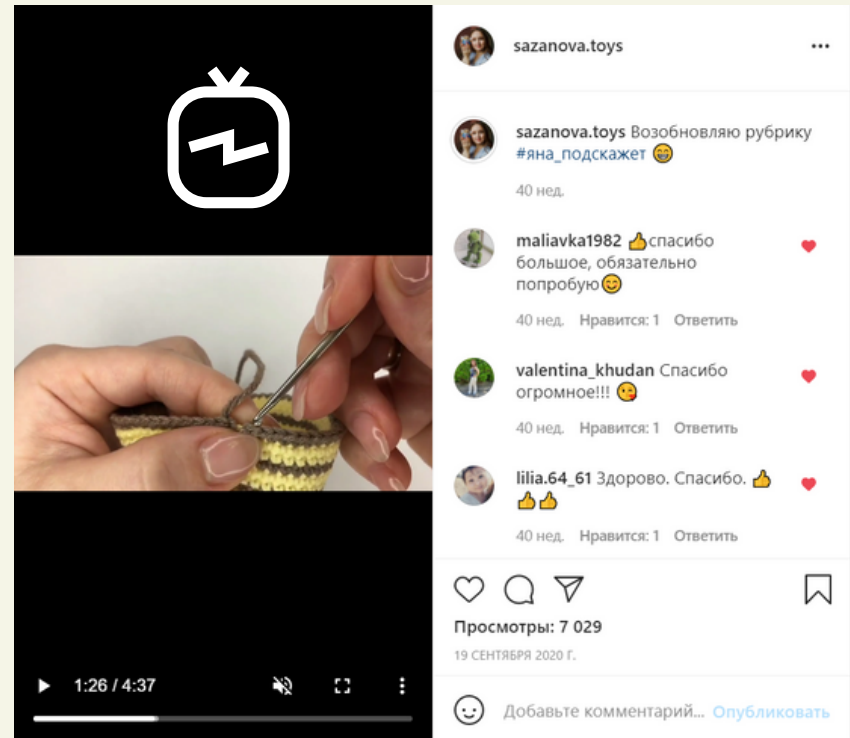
1:26 / 4:37

sazanova.toys •••

sazanova.toys Возобновляю рубрику #яна_подскажет 😁

40 нед.

maliavka1982 👍спасибо большое, обязательно попробую😊

40 нед. Нравится: 1 Ответить

valentina_khudan Спасибо огромное!!! 😘

40 нед. Нравится: 1 Ответить

lilia.64_61 Здорово. Спасибо. 👍👍👍

40 нед. Нравится: 1 Ответить

Просмотры: 7 029

19 СЕНТЯБРЯ 2020 Г.

Добавьте комментарий... Опубликовать